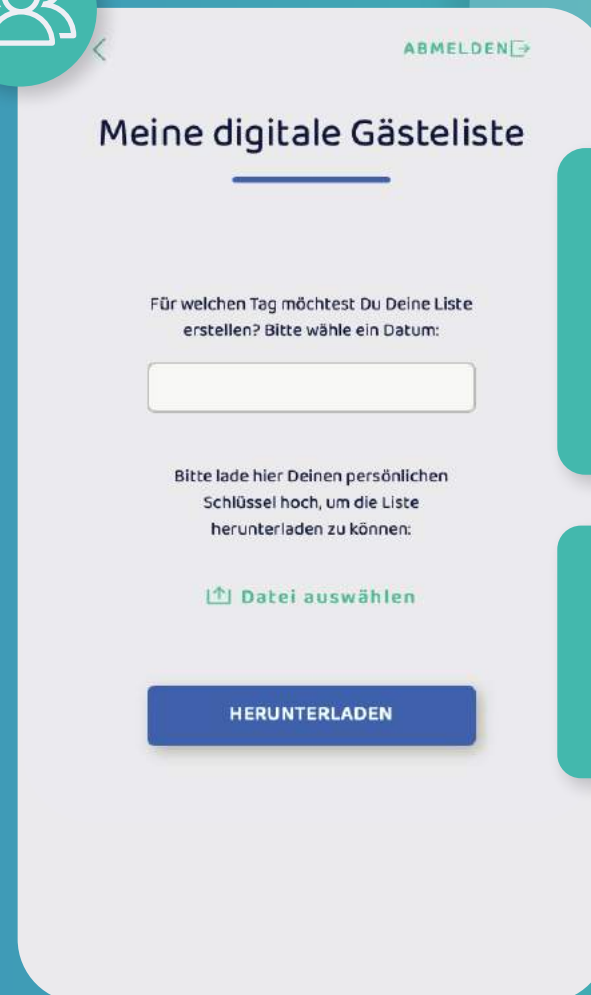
ABMELDEN

Meine digitale Gästeliste

Für welchen Tag möchtest Du Deine Liste erstellen? Bitte wähle ein Datum:

Bitte lade hier Deinen persönlichen Schlüssel hoch, um die Liste herunterladen zu können:

Datei auswählen

HERUNTERLADEN